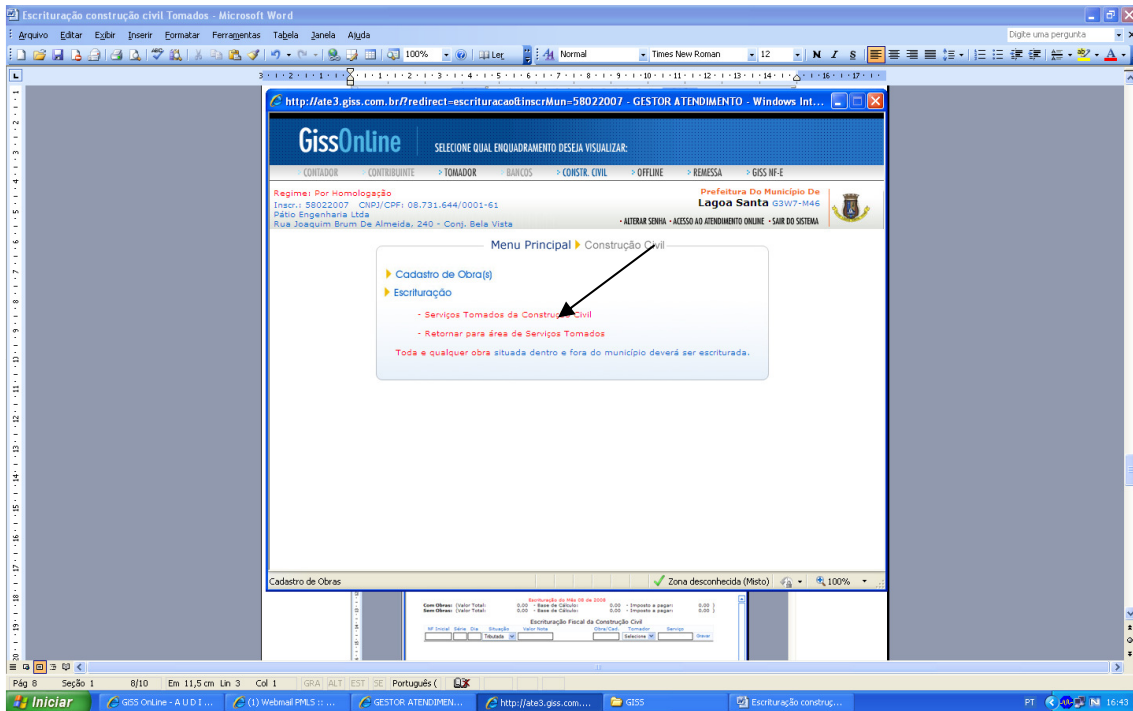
Escrituração construção civil Tomados - Microsoft Word

Arquivo Editar Exibir Inserir Formatar Ferramentas Tabela Janela Ajuda

Digite uma pergunta

100% Ler Normal Times New Roman 12

http://ate3.giss.com.br/?redirect=escrituracao&inscrMun=58022007 - GESTOR ATENDIMENTO - Windows Int...

GissOnline SELECIONE QUAL ENQUADRAMENTO DESEJA VISUALIZAR:

CONTADOR CONTRIBUINTE TOMADOR BANCOS CONSTR. CIVIL OFFLINE REMESSA GISS NF-E

Regime: Por Homologação
Inscr.: 58022007 CNPJ/CPF: 08.731.644/0001-61
Pátio Engenharia Ltda
Rua Joaquim Brum De Almeida, 240 - Conj. Bela Vista

Prefeitura Do Município De
Lagoa Santa G3W7-M46

ALTERAR SENHA - ACESSO AO ATENDIMENTO ONLINE - SAIR DO SISTEMA

Menu Principal ▸ Construção Civil

Cadastro de Obra(s)
Escrituração
- Serviços Tomados da Construção Civil
- Retornar para área de Serviços Tomados
Toda e qualquer obra situada dentro e fora do município deverá ser escriturada.

Cadastro de Obras Zona desconhecida (Misto) 100%

Escrituração do Mês 08 de 2008
Com Obras: (Valor Total: 0.00 - Base de Cálculo: 0.00 - Imposto a pagar: 0.00)
Sem Obras: (Valor Total: 0.00 - Base de Cálculo: 0.00 - Imposto a pagar: 0.00)
Escrituração Fiscal da Construção Civil
NF Inicial Série Dia Situação Valor Nota Obra/Cad. Tomador Serviço
Tributada Selecione Gravar

Pág 8 Seção 1 8/10 Em 11,5 cm Lin 3 Col 1 GRA ALT EST SE Português (

Iniciar GISS OnLine - A U D I ... (1) Webmail PMLS :: ... GESTOR ATENDIMEN... http://ate3.giss.com.... GISS Escrituração construç... PT 16:43